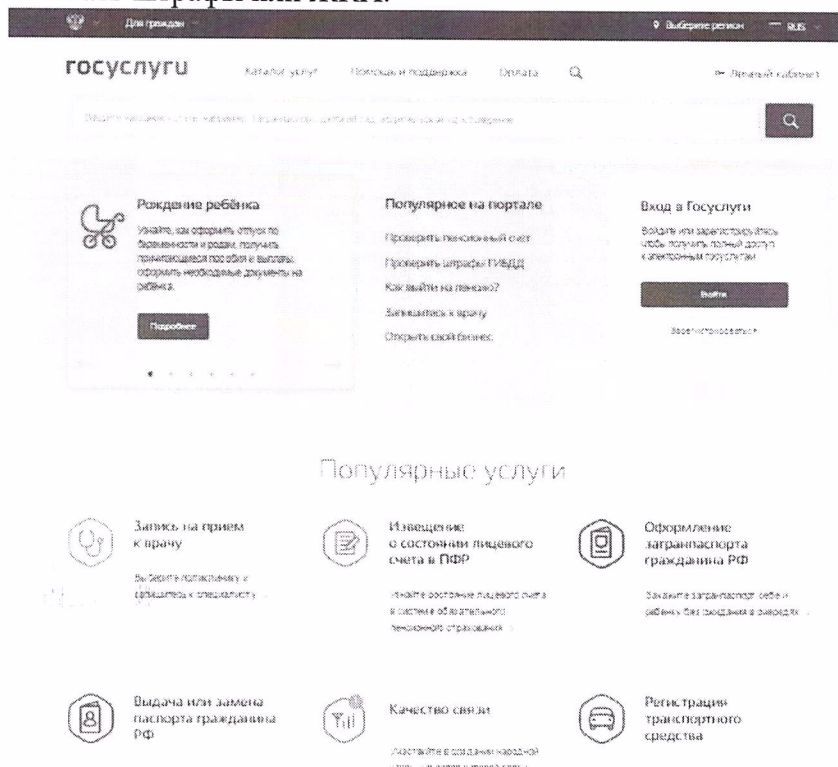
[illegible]

Для граждан

Выберите регион RUS

госуслуги

Каталог услуг Помощь и поддержка Оплата

Личный кабинет

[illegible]

Рождение ребёнка

Узнайте, как оформить отпуск по беременности и родам, получить причитающиеся пособия и выплаты, оформить необходимые документы на ребёнка.

Подробнее

Популярное на портале

Проверить пенсионный счет

Проверить штрафы ГИБДД

Как выйти на пенсию?

Записаться к врачу

Открыть свой бизнес

Вход в Госуслуги

Войдите или зарегистрируйтесь, чтобы получить полный доступ к электронным госуслугам

Войти

Зарегистрироваться

Популярные услуги

Запись на прием к врачу

Выберите поликлинику и запишитесь к специалисту

Извещение о состоянии лицевого счета в ПФР

Узнайте состояние лицевого счета в системе обязательного пенсионного страхования

Оформление загранпаспорта гражданина РФ

Закажите загранпаспорт себе и ребенку без ожидания в очередях

Выдача или замена паспорта гражданина РФ

Качество связи

Участвуйте в создании народной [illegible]

Регистрация транспортного средства